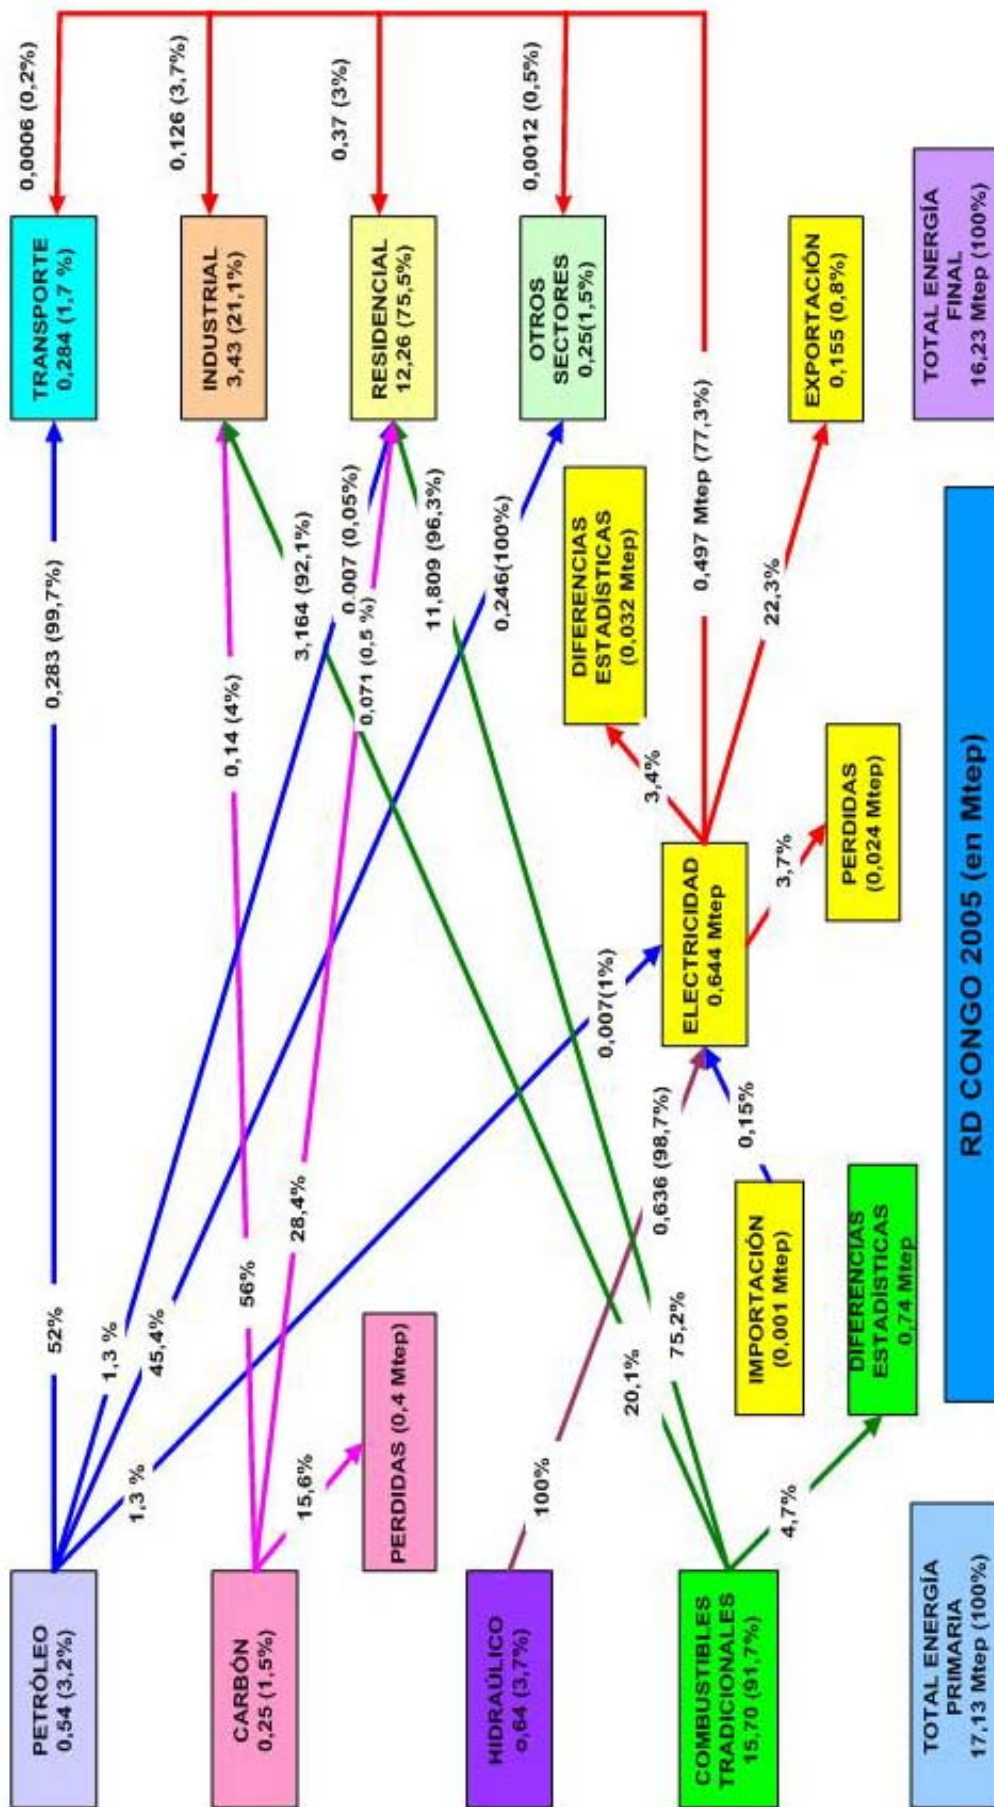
RD CONGO 2005 (en Mtep)

TRANSPORTE
0,284 (1,7 %)

INDUSTRIAL
3,43 (21,1%)

RESIDENCIAL
12,26 (75,5%)

OTROS SECTORES
0,25(1,5%)

EXPORTACIÓN
0,155 (0,8%)

TOTAL ENERGÍA FINAL
16,23 Mtep (100%)

0,0006 (0,2%)
0,126 (3,7%)
0,37 (3%)
0,0012 (0,5%)

0,283 (99,7%)
3,164 (92,1%)
0,007 (0,05%)
0,071 (0,5 %)
11,809 (96,3%)
0,246(100%)
0,497 Mtep (77,3%)
0,14 (4%)

DIFERENCIAS ESTADÍSTICAS
(0,032 Mtep)

22,3%
3,4%

PERDIDAS
(0,024 Mtep)

3,7%

ELECTRICIDAD
0,644 Mtep

0,007(1%)
0,636 (98,7%)
0,15%

IMPORTACIÓN
(0,001 Mtep)

DIFERENCIAS ESTADÍSTICAS
0,74 Mtep

52%
1,3 %
45,4%
56%
28,4%
75,2%
20,1%
1,3 %
15,6%
100%
4,7%

PERDIDAS (0,4 Mtep)

PETRÓLEO
0,54 (3,2%)

CARBÓN
0,25 (1,5%)

HIDRAÚLICO
0,64 (3,7%)

COMBUSTIBLES TRADICIONALES
15,70 (91,7%)

TOTAL ENERGÍA PRIMARIA
17,13 Mtep (100%)